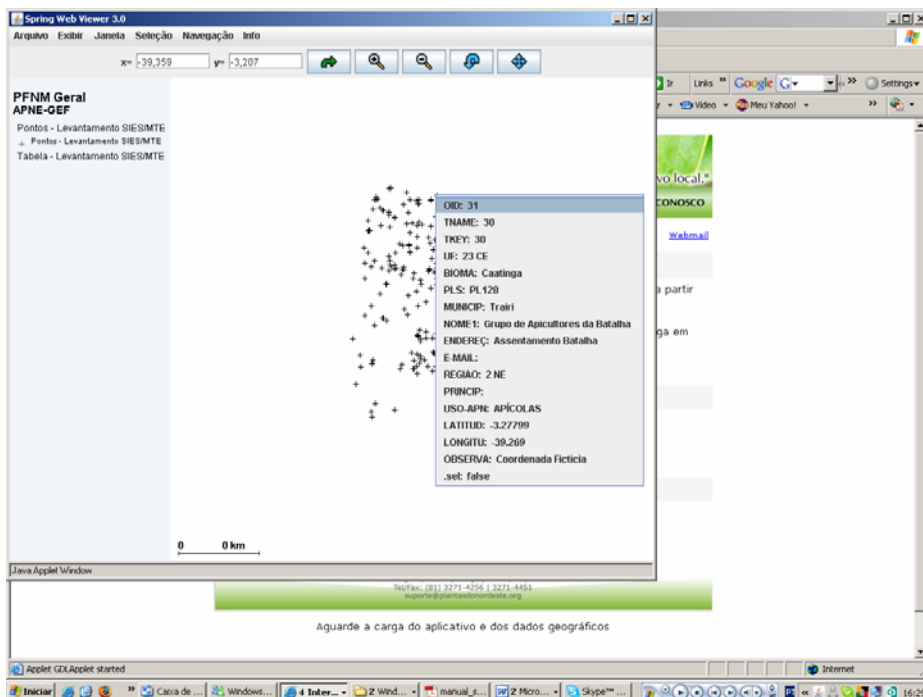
Spring Web Viewer 3.0

Arquivo Exibir Janela Seleção Navegação Info

x= -39,359 y= -3,207

PFNM Geral
APNE-GEF

Pontos - Levantamento SIES/MTE
Pontos - Levantamento SIES/MTE
Tabela - Levantamento SIES/MTE

OID: 31
TNAME: 30
TKEY: 30
UF: 23 CE
BIOMA: Caatinga
PLS: PL128
MUNICIP: Trairi
NOME1: Grupo de Apicultores da Batalha
ENDEREÇ: Assentamento Batalha
E-MAIL:
REGIAO: 2 NE
PRINCIP:
USO-APN: APÍCOLAS
LATITUD: -3.27799
LONGITU: -39.269
OBSERVA: Coordenada Ficticia
.sel: false

0 0 km

Java Applet Window

Ir Links Google G Settings
Vídeo Meu Yahoo!

vo local."
CONOSCO
Webmail
a partir
ga em

Tel/Fax: (81) 3271-4256 | 3271-4451
suporte@plantasdonordeste.org

Aguarde a carga do aplicativo e dos dados geográficos

Applet GDLApplet started

Internet

Iniciar Caixa de ... Windows... 4 Inter... 2 Wind... manual_s... 2 Micro... Skype™ ...